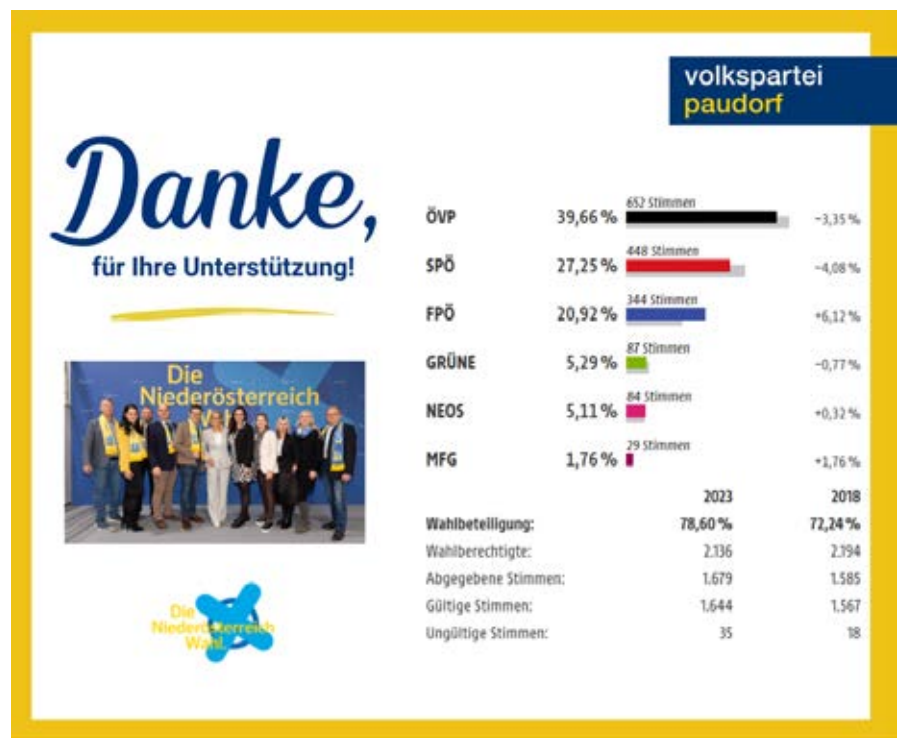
volkspartei
paudorf

Danke,
für Ihre Unterstützung!

Die Niederösterreich

Die Niederösterreich Wahl

| | | | |
|---|---|---|---|
| ÖVP | 39,66 % | 652 Stimmen | −3,35 % |
| SPÖ | 27,25 % | 448 Stimmen | −4,08 % |
| FPÖ | 20,92 % | 344 Stimmen | +6,12 % |
| GRÜNE | 5,29 % | 87 Stimmen | −0,77 % |
| NEOS | 5,11 % | 84 Stimmen | +0,32 % |
| MFG | 1,76 % | 29 Stimmen | +1,76 % |

| | 2023 | 2018 |
|---|---|---|
| Wahlbeteiligung: | 78,60 % | 72,24 % |
| Wahlberechtigte: | 2.136 | 2.194 |
| Abgegebene Stimmen: | 1.679 | 1.585 |
| Gültige Stimmen: | 1.644 | 1.567 |
| Ungültige Stimmen: | 35 | 18 |